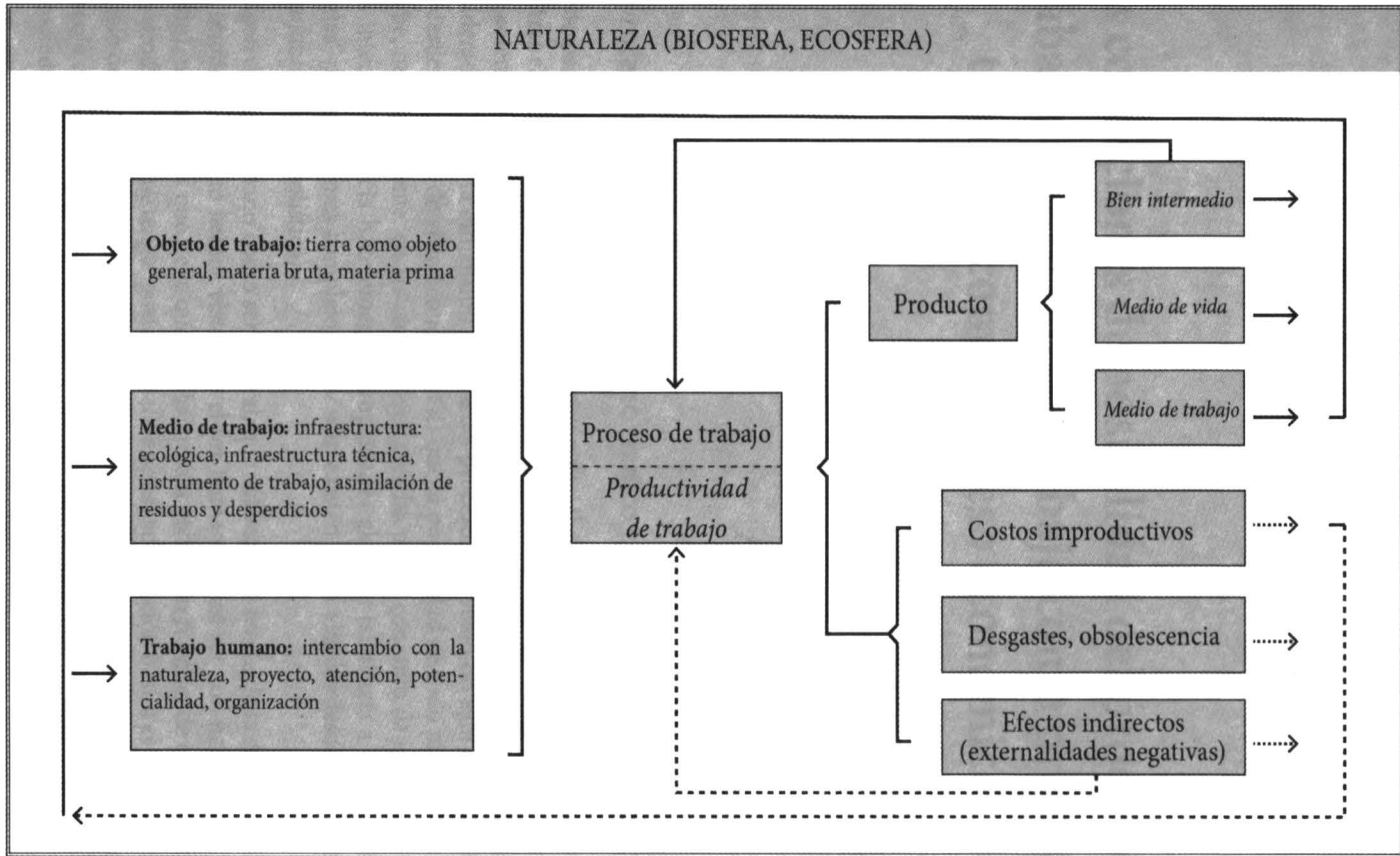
NATURALEZA (BIOSFERA, ECOSFERA)

**Objeto de trabajo:** tierra como objeto general, materia bruta, materia prima

**Medio de trabajo:** infraestructura: ecológica, infraestructura técnica, instrumento de trabajo, asimilación de residuos y desperdicios

**Trabajo humano:** intercambio con la naturaleza, proyecto, atención, potencialidad, organización

Proceso de trabajo

*Productividad de trabajo*

Producto

*Bien intermedio*

*Medio de vida*

*Medio de trabajo*

Costos improductivos

Desgastes, obsolescencia

Efectos indirectos (externalidades negativas)